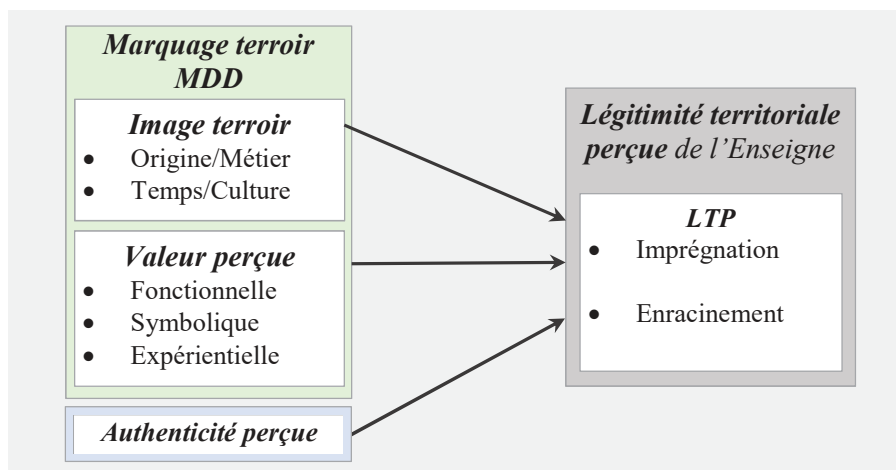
Marquage terroir MDD

Image terroir
- Origine/Métier
- Temps/Culture

Valeur perçue
- Fonctionnelle
- Symbolique
- Expérientielle

Authenticité perçue

Légitimité territoriale perçue de l'Enseigne

LTP
- Imprégnation
- Enracinement